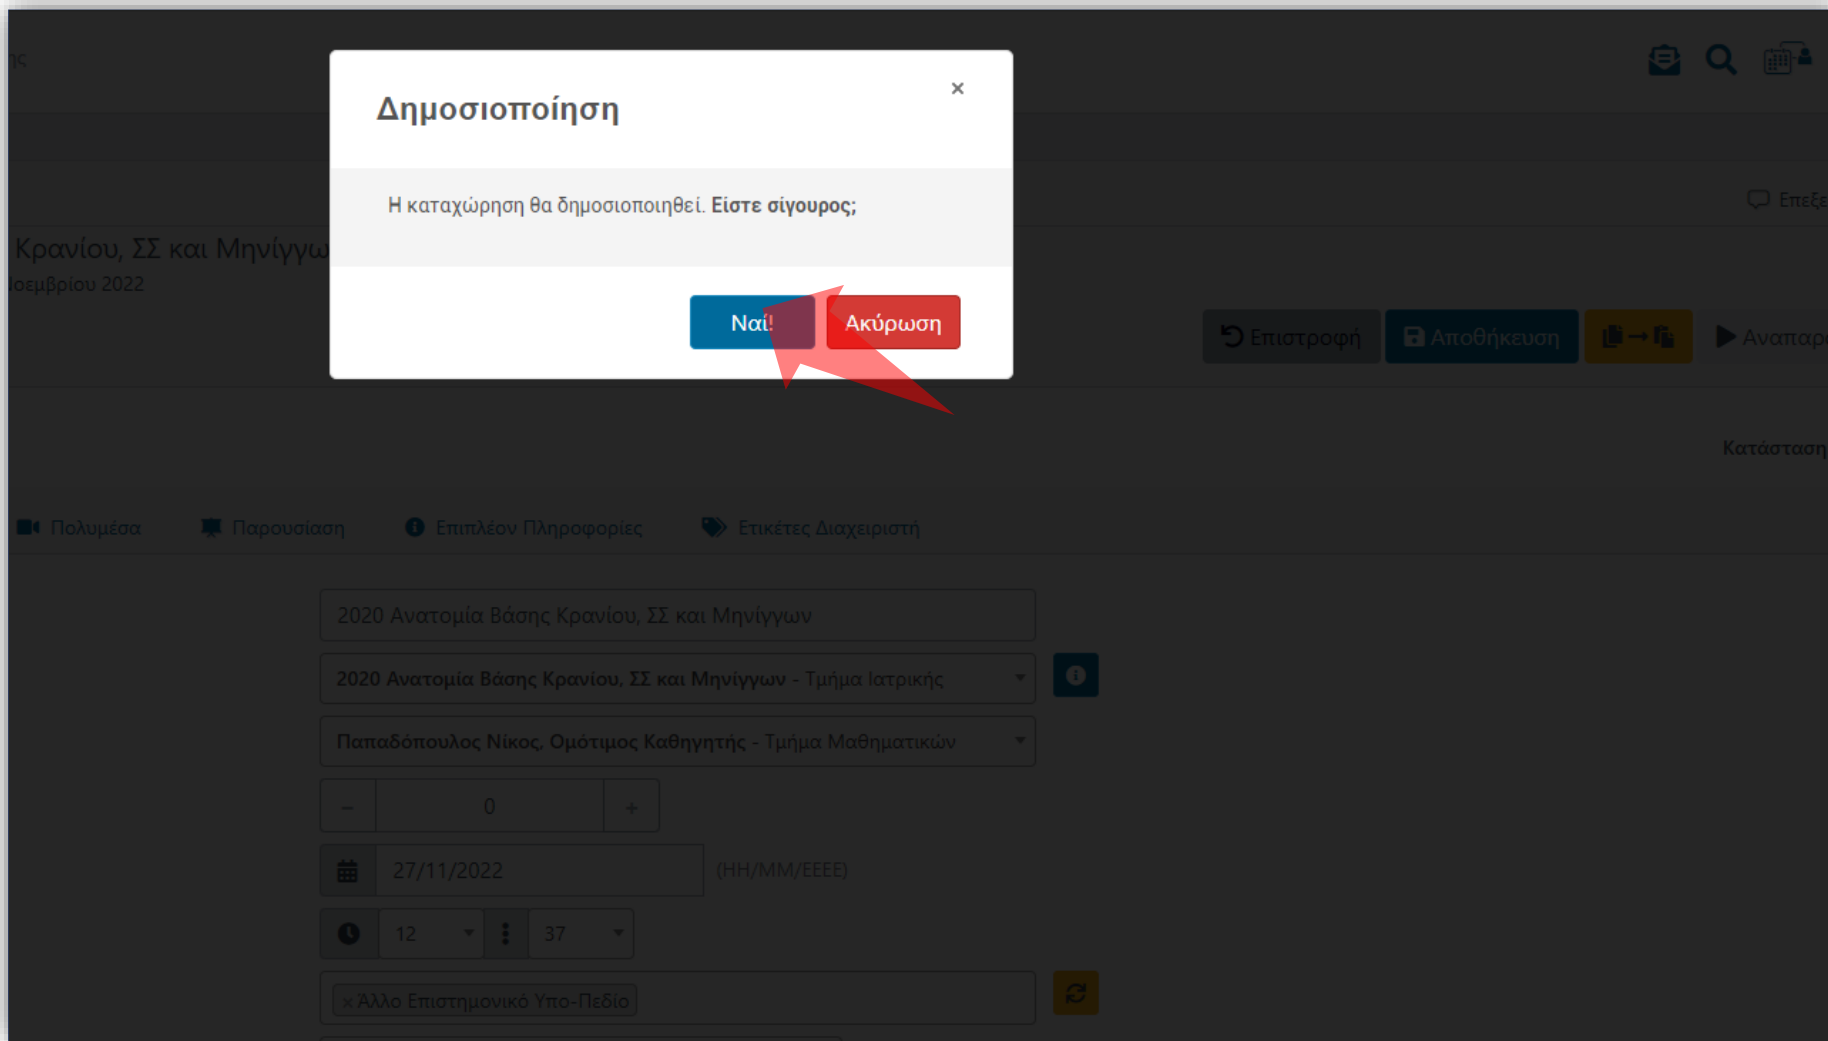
ης

Δημοσιοποίηση

×

Η καταχώρηση θα δημοσιοποιηθεί. Είστε σίγουρος;

Ναί!

Ακύρωση

Επεξε

Κρανίου, ΣΣ και Μηνίγγω

οεμβρίου 2022

Επιστροφή

Αποθήκευση

Αναπαρ

Κατάσταση

Πολυμέσα

Παρουσίαση

Επιπλέον Πληροφορίες

Ετικέτες Διαχειριστή

2020 Ανατομία Βάσης Κρανίου, ΣΣ και Μηνίγγων

2020 Ανατομία Βάσης Κρανίου, ΣΣ και Μηνίγγων - Τμήμα Ιατρικής

Παπαδόπουλος Νίκος, Ομότιμος Καθηγητής - Τμήμα Μαθηματικών

−

0

+

27/11/2022

(ΗΗ/ΜΜ/ΕΕΕΕ)

12

37

× Άλλο Επιστημονικό Υπο-Πεδίο